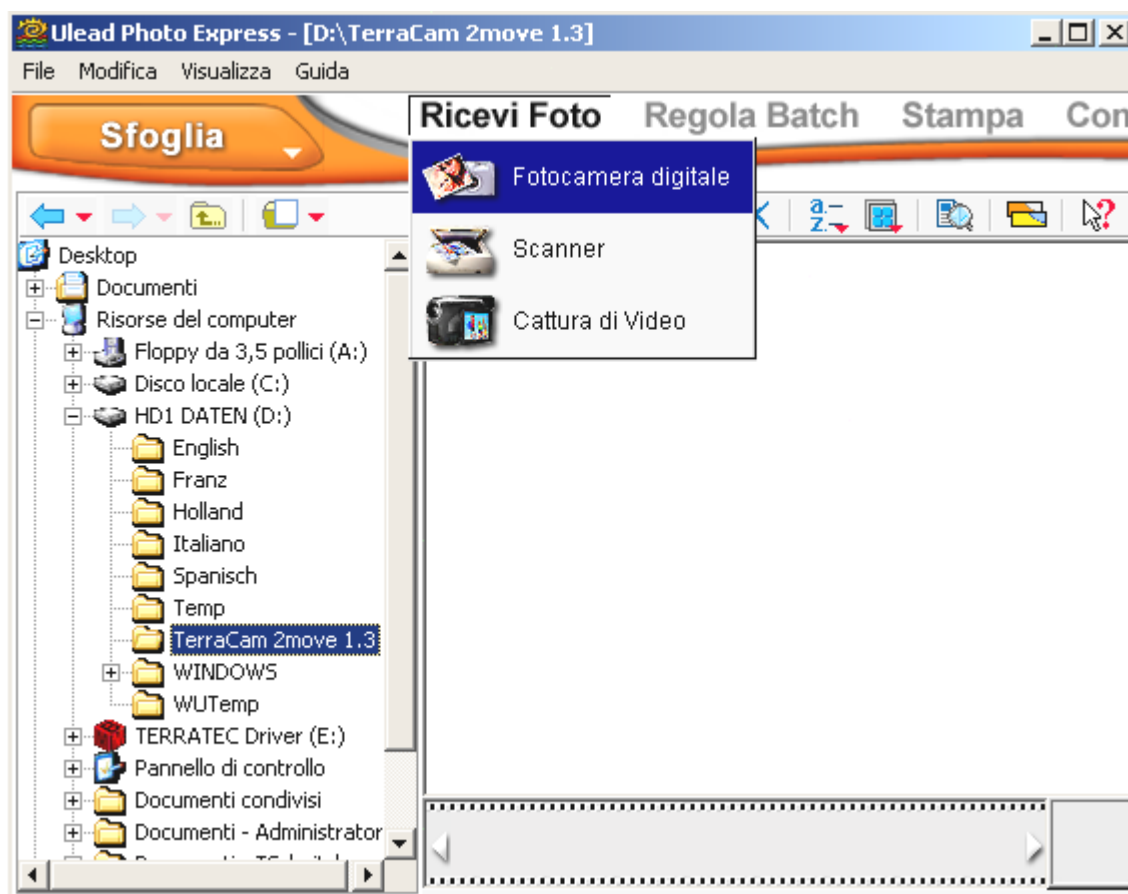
Ulead Photo Express - [D:\TerraCam 2move 1.3]

File Modifica Visualizza Guida

Sfoglia

Ricevi Foto Regola Batch Stampa Con

Fotocamera digitale
Scanner
Cattura di Video

Desktop
Documenti
Risorse del computer
Floppy da 3,5 pollici (A:)
Disco locale (C:)
HD1 DATEN (D:)
English
Franz
Holland
Italiano
Spanisch
Temp
TerraCam 2move 1.3
WINDOWS
WUTemp
TERRATEC Driver (E:)
Pannello di controllo
Documenti condivisi
Documenti - Administrator
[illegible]